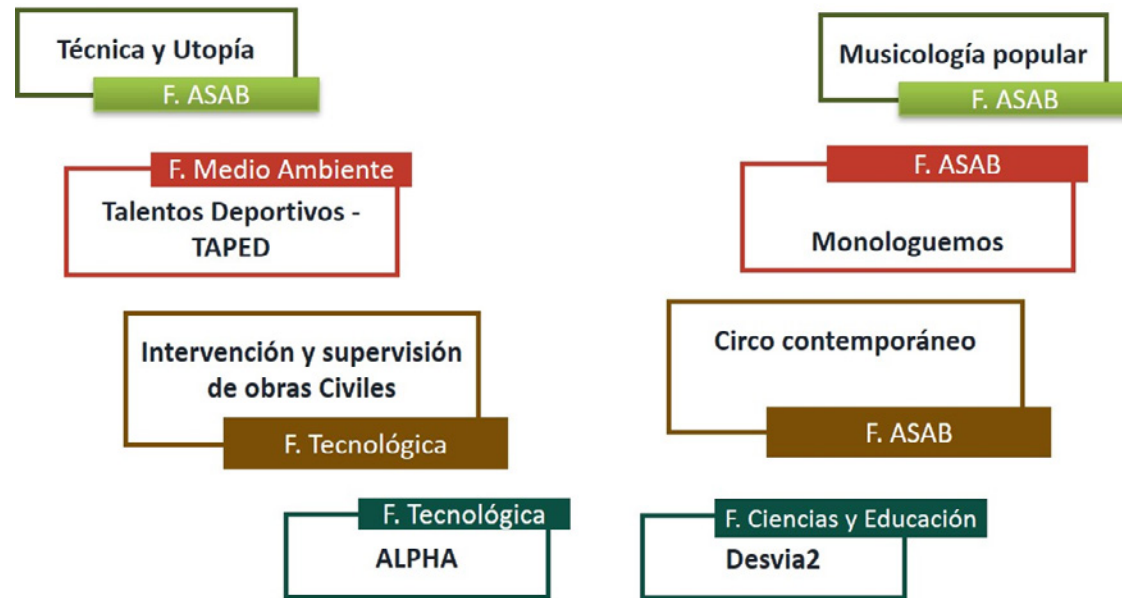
Técnica y Utopía
F. ASAB

Musicología popular
F. ASAB

F. Medio Ambiente
Talentos Deportivos - TAPED

F. ASAB
Monologuemos

Intervención y supervisión de obras Civiles
F. Tecnológica

Circo contemporáneo
F. ASAB

F. Tecnológica
ALPHA

F. Ciencias y Educación
Desvia2